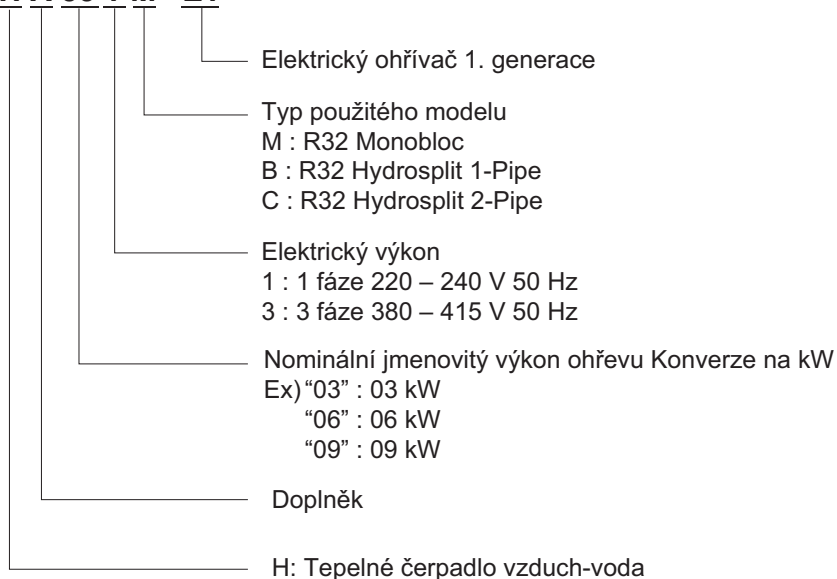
Elektrický ohřívač 1. generace

Typ použitého modelu
M : R32 Monobloc
B : R32 Hydrosplit 1-Pipe
C : R32 Hydrosplit 2-Pipe

Elektrický výkon
1 : 1 fáze 220 – 240 V 50 Hz
3 : 3 fáze 380 – 415 V 50 Hz

Nominální jmenovitý výkon ohřevu Konverze na kW
Ex) "03" : 03 kW
"06" : 06 kW
"09" : 09 kW

Doplněk

H: Tepelné čerpadlo vzduch-voda